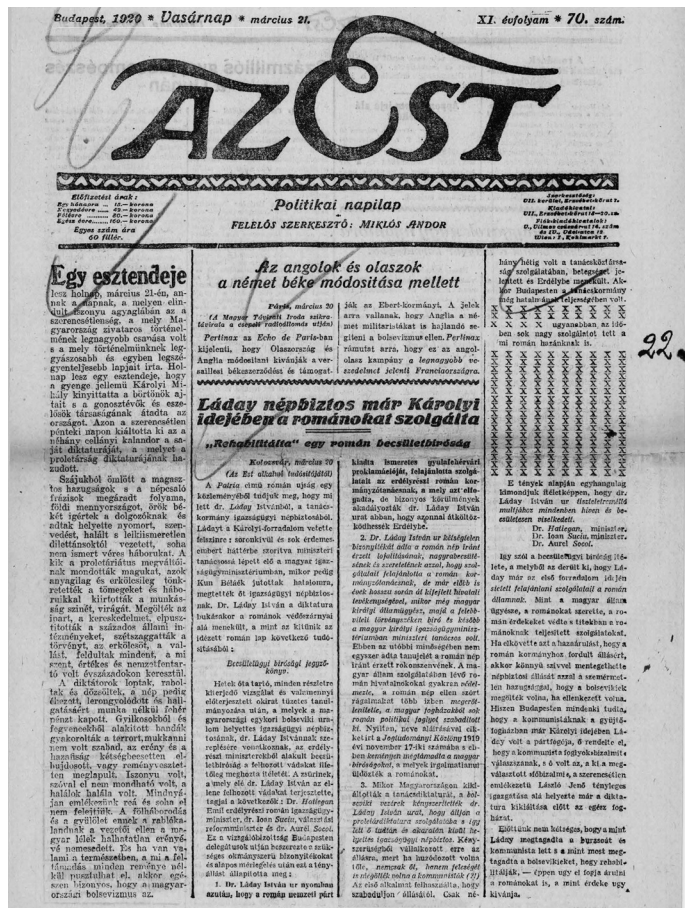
Budapest, 1920 * Vasárnap * március 21. XI. évfolyam * 70. szám.

AZ EST

Politikai napilap
FELELŐS SZERKESZTŐ: MIKLÓS ANDOR

Előfizetési árak: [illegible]
Egyes szám ára 60 fillér.

Szerkesztőség: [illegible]

Egy esztendeje

lesz holnap, március 21-én, annak a napnak, a melyen elindult iszonyu agyagláján az a szerencsétlenség, a mely Magyarország zivataros történelmének legnagyobb csapása volt s a mely történelmünknek legnyászosabb és egyben legszégyenteljesebb lapjait irta. Holnap lesz egy esztendeje, hogy a gyenge jellemü Károlyi Mihály kinyitotta a börtönök ajtait s a gonosztevők és eszelősök társaságának átadta az országot. Azon a szerencsétlen pénteki napon kiáltotta ki az a néhány cellányi kalandor a saját diktaturáját, a melyet a proletárság diktaturájának hazudott.

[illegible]

Az angolok és olaszok a német béke módositása mellett

Páris, március 20
(A Magyar Távirati Iroda szikratávirata a csepeli rádióállomás utján)

Pertinax az Echo de Paris-ban kijelenti, hogy Olaszország és Anglia módositani kivánják a versaillesi békeszerződést és támogatják az Ebert-kormányt. A jelek arra vallanak, hogy Anglia a német militarizmust is hajlandó segiteni a bolsevizmus ellen. Pertinax rámutat arra, hogy ez az angol-olasz kampány a legnagyobb veszedelmet jelenti Franciaországra.

Láday népbiztos már Károlyi idejében a románokat szolgálta

„Rehabilitálta” egy román becsületbiróság

Kolozsvár, március 20
(Az Est alkalmi tudósitójától)

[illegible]

Becsületbiróság felment

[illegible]

1. Dr. Láday István az nyomban azután, hogy a román nemzeti párt

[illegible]

X X X X ugyanabban az időben sok nagy szolgálatot tett a mi román hazánknak is.

E tények alapján egyhangulag kimondjuk ítéletképpen, hogy dr. Láday István ur feddhetetlen múltjában mindenben hiven és becsületesen viselkedett.

Dr. Haliegan, miniszter.
Dr. Ioan Suciu, miniszter.
Dr. Aurel Socol.

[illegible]

22.